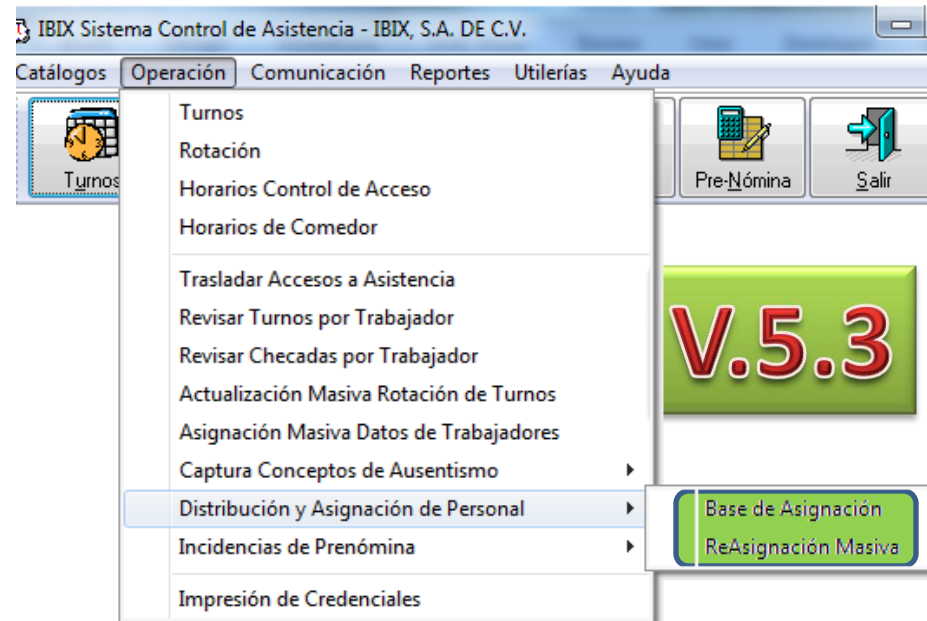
IBIX Sistema Control de Asistencia - IBIX, S.A. DE C.V.

Catálogos Operación Comunicación Reportes Utilerías Ayuda

Turnos

Pre-Nómina

Salir

Turnos
Rotación
Horarios Control de Acceso
Horarios de Comedor
Trasladar Accesos a Asistencia
Revisar Turnos por Trabajador
Revisar Checadas por Trabajador
Actualización Masiva Rotación de Turnos
Asignación Masiva Datos de Trabajadores
Captura Conceptos de Ausentismo
Distribución y Asignación de Personal
Incidencias de Prenómina
Impresión de Credenciales

Base de Asignación
ReAsignación Masiva

V.5.3